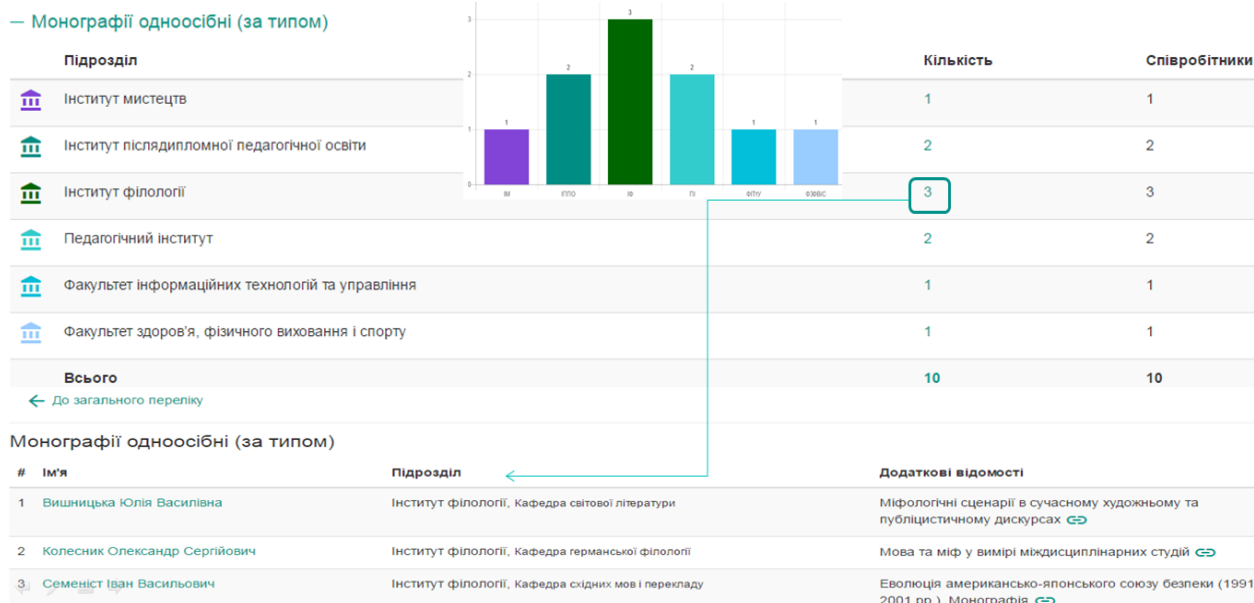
— Монографії одноосібні (за типом)

| | Підрозділ | Кількість | Співробітники |
|---|---|---|---|
| | Інститут мистецтв | 1 | 1 |
| | Інститут післядипломної педагогічної освіти | 2 | 2 |
| | Інститут філології | 3 | 3 |
| | Педагогічний інститут | 2 | 2 |
| | Факультет інформаційних технологій та управління | 1 | 1 |
| | Факультет здоров'я, фізичного виховання і спорту | 1 | 1 |
| | Всього | 10 | 10 |

3
2
1
0
1 2 3 2 1 1
ІМ ІППО ІФ ПІ ФІТУ ФЗФВС

← До загального переліку

Монографії одноосібні (за типом)

| # | Ім'я | Підрозділ | Додаткові відомості |
|---|---|---|---|
| 1 | Вишницька Юлія Василівна | Інститут філології, Кафедра світової літератури | Міфологічні сценарії в сучасному художньому та публіцистичному дискурсах |
| 2 | Колесник Олександр Сергійович | Інститут філології, Кафедра германської філології | Мова та міф у вимірі міждисциплінарних студій |
| 3 | Семеніст Іван Васильович | Інститут філології, Кафедра східних мов і перекладу | Еволюція американсько-японського союзу безпеки (1991 2001 рр.). Монографія |